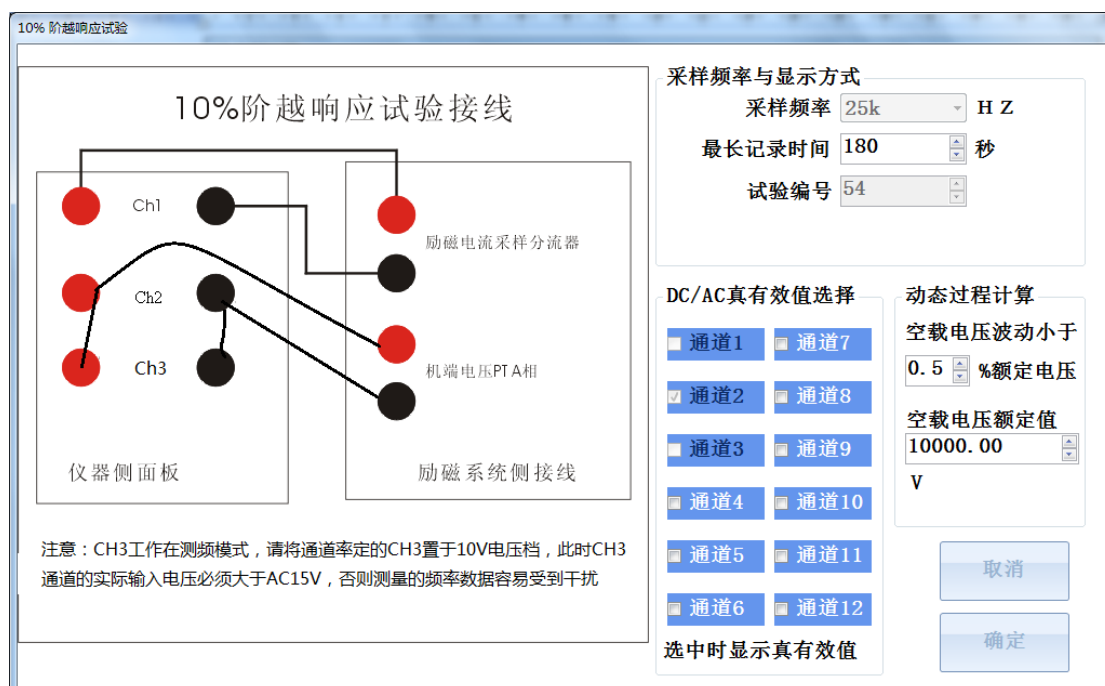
10% 阶越响应试验

10%阶越响应试验接线

Ch1

Ch2

Ch3

励磁电流采样分流器

机端电压PT A相

仪器侧面板

励磁系统侧接线

注意：CH3工作在测频模式，请将通道率定的CH3置于10V电压档，此时CH3通道的实际输入电压必须大于AC15V，否则测量的频率数据容易受到干扰

采样频率与显示方式

采样频率 25k H Z

最长记录时间 180 秒

试验编号 54

DC/AC真有效值选择

通道1 通道7

通道2 通道8

通道3 通道9

通道4 通道10

通道5 通道11

通道6 通道12

选中时显示真有效值

动态过程计算

空载电压波动小于

0.5 %额定电压

空载电压额定值

10000.00

V

取消

确定